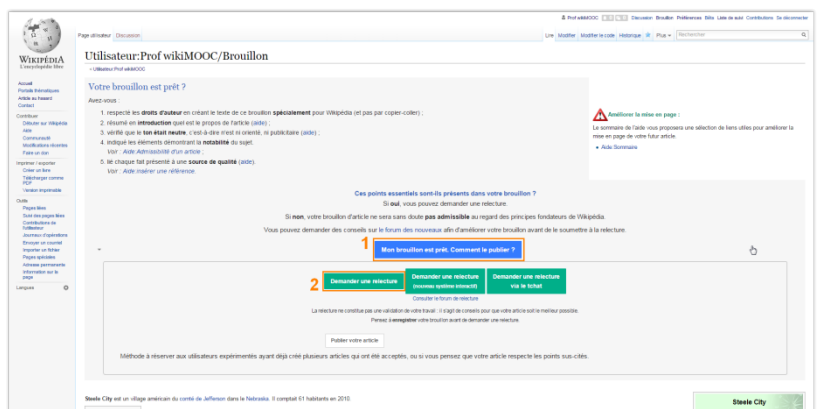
Prof wikiMOOC Discussion Brouillon Préférences Bêta Liste de suivi Contributions Se déconnecter

WIKIPÉDIA
L'encyclopédie libre

Page utilisateur Discussion

Lire Modifier Modifier le code Historique Plus Rechercher

Accueil
Portails thématiques
Article au hasard
Contact

Contribuer
Débuter sur Wikipédia
Aide
Communauté
Modifications récentes
Faire un don

Imprimer / exporter
Créer un livre
Télécharger comme PDF
Version imprimable

Outils
Pages liées
Suivi des pages liées
Contributions de l'utilisateur
Journaux d'opérations
Envoyer un courriel
Importer un fichier
Pages spéciales
Adresse permanente
Information sur la page

Langues

Utilisateur:Prof wikiMOOC/Brouillon

< Utilisateur:Prof wikiMOOC

Votre brouillon est prêt ?

Avez-vous :

1. respecté les droits d'auteur en créant le texte de ce brouillon spécialement pour Wikipédia (et pas par copier-coller) ;
2. résumé en introduction quel est le propos de l'article (aide) ;
3. vérifié que le ton était neutre, c'est-à-dire n'est ni orienté, ni publicitaire (aide) ;
4. indiqué les éléments démontrant la notabilité du sujet.
Voir : Aide:Admissibilité d'un article ;
5. lié chaque fait présenté à une source de qualité (aide).
Voir : Aide:Insérer une référence.

Améliorer la mise en page :

Le sommaire de l'aide vous proposera une sélection de liens utiles pour améliorer la mise en page de votre futur article.

• Aide:Sommaire

Ces points essentiels sont-ils présents dans votre brouillon ?

Si oui, vous pouvez demander une relecture.

Si non, votre brouillon d'article ne sera sans doute pas admissible au regard des principes fondateurs de Wikipédia.

Vous pouvez demander des conseils sur le forum des nouveaux afin d'améliorer votre brouillon avant de le soumettre à la relecture.

1

Mon brouillon est prêt. Comment le publier ?

2

Demander une relecture

Demander une relecture (nouveau système interactif)

Demander une relecture via le tchat

Consulter le forum de relecture

La relecture ne constitue pas une validation de votre travail : il s'agit de conseils pour que votre article soit le meilleur possible.
Pensez à enregistrer votre brouillon avant de demander une relecture.

Publier votre article

Méthode à réserver aux utilisateurs expérimentés ayant déjà créé plusieurs articles qui ont été acceptés, ou si vous pensez que votre article respecte les points sus-cités.

Steele City est un village américain du comté de Jefferson dans le Nebraska. Il comptait 61 habitants en 2010.

Steele City